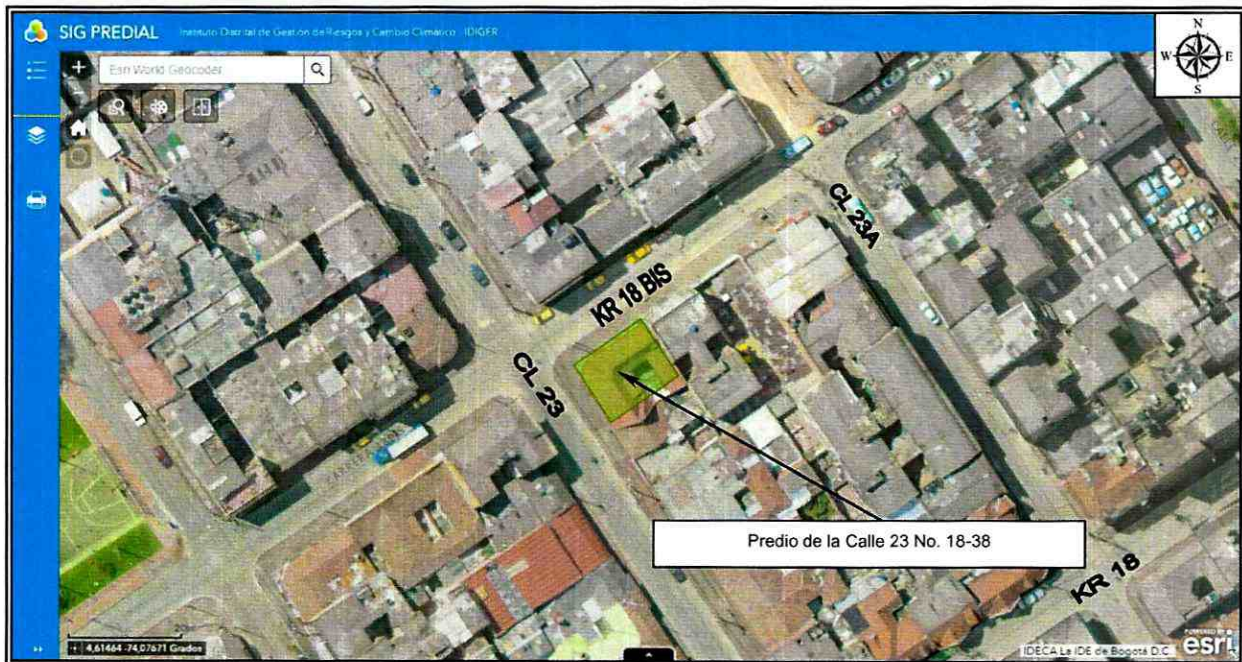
SIG PREDIAL Instituto Distrital de Gestión de Riesgos y Cambio Climático - IDIGER

N
W E
S

Esri World Geocoder

CL 23A

KR 18 BIS

CL 23

Predio de la Calle 23 No. 18-38

KR 18

20m

4,61464 -74,07671 Grados

IDECA La IDE de Bogotá D.C.

POWERED BY esri